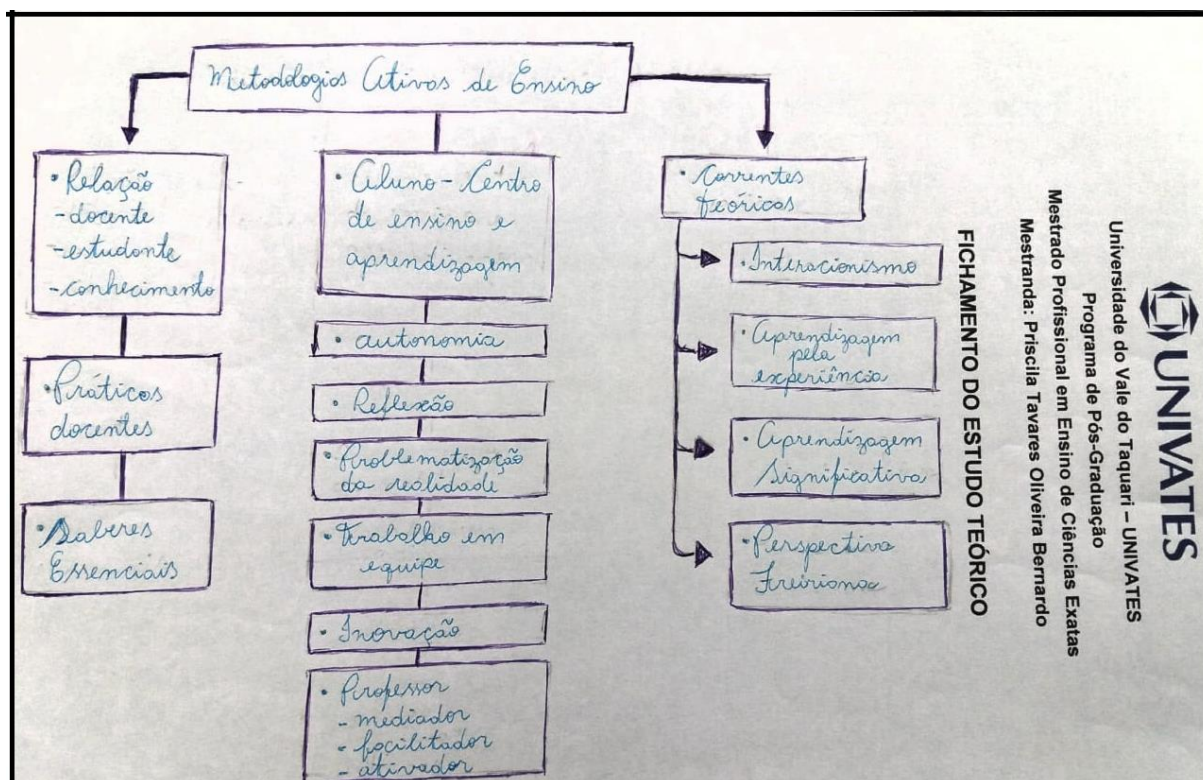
UNIVATES
Universidade do Vale do Taquari – UNIVATES
Programa de Pós-Graduação
Mestrado Profissional em Ensino de Ciências Exatas
Mestranda: Priscila Tavares Oliveira Bernardo

FICHAMENTO DO ESTUDO TEÓRICO

Metodologias Ativas de Ensino

• Relação
- docente
- estudante
- conhecimento

• Práticas docentes

• Saberes Essenciais

• Aluno - Centro de ensino e aprendizagem

• autonomia

• Reflexão

• Problematização da realidade

• Trabalho em equipe

• Inovação

• Professor
- mediador
- facilitador
- ativador

• Correntes teóricas

• Interacionismo

• Aprendizagem pela experiência

• Aprendizagem Significativa

• Perspectiva Freiriana